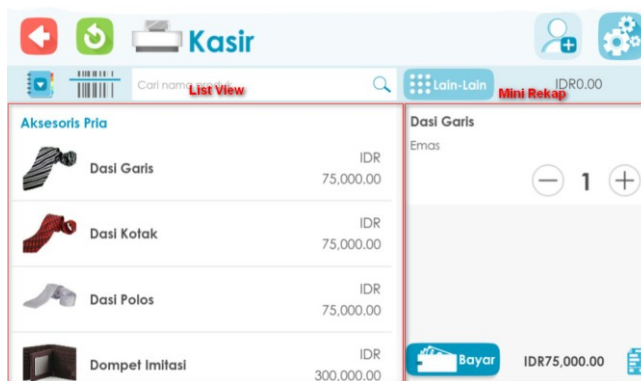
Kasir

Cari nama produk List View

Lain-Lain Mini Rekap IDR0.00

Aksesoris Pria

Dasi Garis IDR 75,000.00

Dasi Kotak IDR 75,000.00

Dasi Polos IDR 75,000.00

Dompet Imitasi IDR 300,000.00

Dasi Garis
Emas

1

Bayar IDR75,000.00